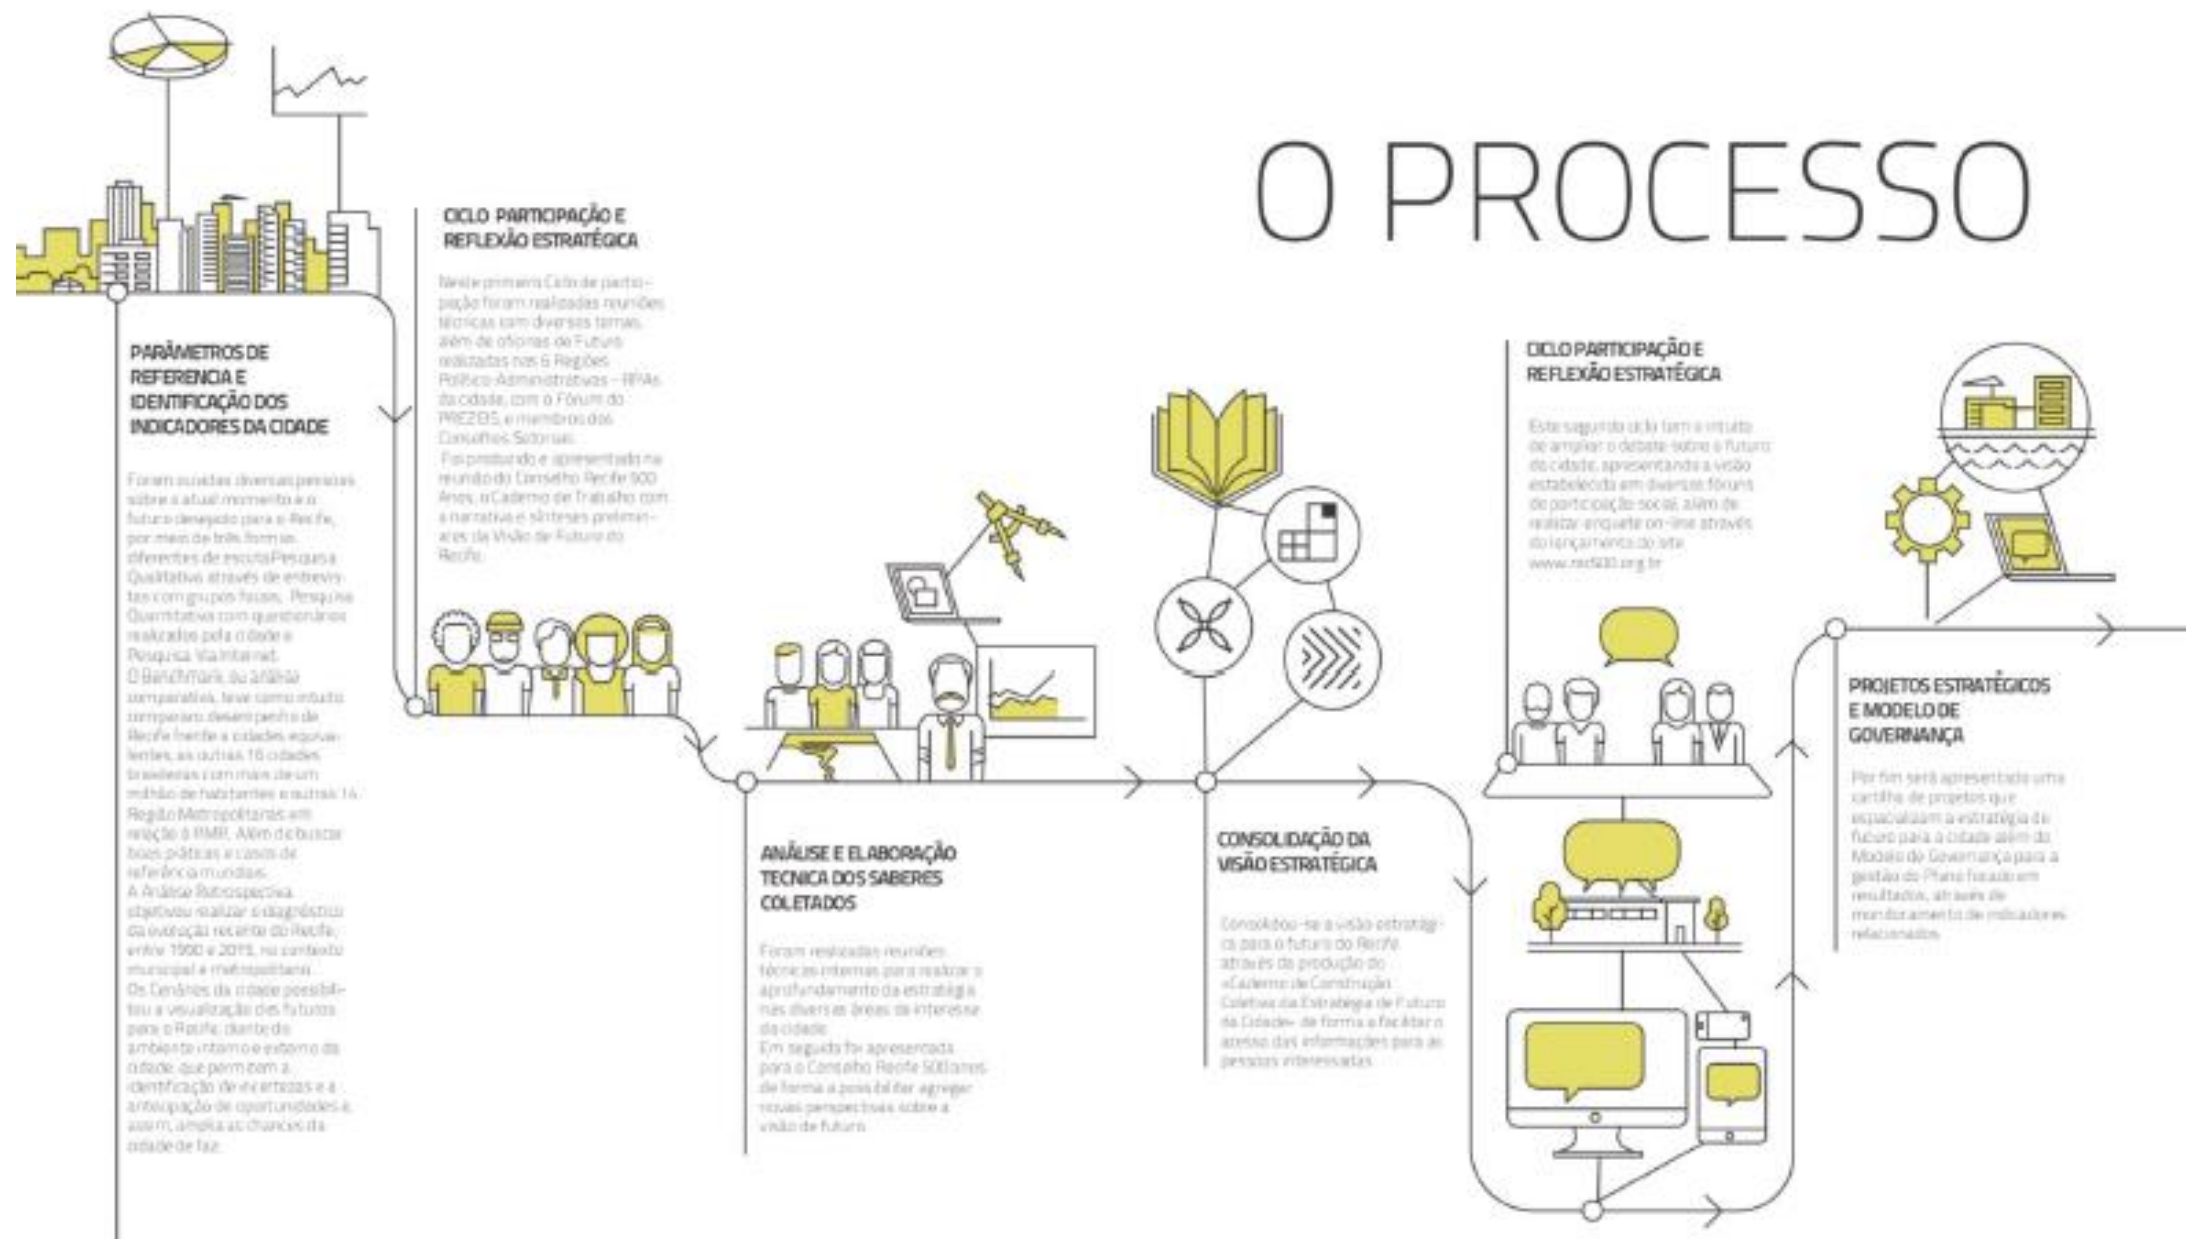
O PROCESSO

PARÂMETROS DE REFERENCIA E IDENTIFICAÇÃO DOS INDICADORES DA CIDADE

Foram ouvidas diversas pessoas sobre o atual momento e o futuro desejado para o Recife, por meio de três formas diferentes de escuta:Pesquisa Qualitativa através de entrevistas com grupos focais, Pesquisa Quantitativa com questionários realizados pela cidade e Pesquisa Via Internet.
O Benchmark, ou análise comparativa, teve como intuito comparar o desempenho de Recife frente a cidades equivalentes, as outras 16 cidades brasileiras com mais de um milhão de habitantes e outras 14 Região Metropolitanas em relação à RMR. Além de buscar boas práticas e casos de referência mundiais.
A Análise Retrospectiva objetivou realizar o diagnóstico da evolução recente do Recife, entre 1990 e 2015, no contexto municipal e metropolitano.
Os Cenários da cidade possibilitou a visualização dos futuros para o Recife, diante do ambiente interno e externo da cidade, que permitem a identificação de incertezas e a antecipação de oportunidades e, assim, amplia as chances da cidade de faz.

CICLO PARTICIPAÇÃO E REFLEXÃO ESTRATÉGICA

Neste primeiro Ciclo de participação foram realizadas reuniões técnicas com diversos temas, além de oficinas de Futuro realizadas nas 6 Regiões Político-Administrativas - RPAs da cidade, com o Fórum do PREZEIS, e membros dos Conselhos Setoriais.
Foi produzido e apresentado na reunião do Conselho Recife 500 Anos, o Caderno de Trabalho com a narrativa e sínteses preliminares da Visão de Futuro do Recife.

ANÁLISE E ELABORAÇÃO TECNICA DOS SABERES COLETADOS

Foram realizadas reuniões técnicas internas para realizar o aprofundamento da estratégia nas diversas áreas de interesse da cidade.
Em seguida foi apresentada para o Conselho Recife 500 anos de forma a possibilitar agregar novas perspectivas sobre a visão de futuro.

CONSOLIDAÇÃO DA VISÃO ESTRATÉGICA

Consolidou-se a visão estratégica para o futuro do Recife através da produção do «Caderno de Construção Coletiva da Estratégia de Futuro da Cidade» de forma a facilitar o acesso das informações para as pessoas interessadas.

CICLO PARTICIPAÇÃO E REFLEXÃO ESTRATÉGICA

Este segundo ciclo tem o intuito de ampliar o debate sobre o futuro da cidade, apresentando a visão estabelecida em diversos fóruns de participação social, além de realizar enquete on-line através do lançamento do site www.rec500.org.br

PROJETOS ESTRATÉGICOS E MODELO DE GOVERNANÇA

Por fim será apresentado uma cartilha de projetos que espacializam a estratégia de futuro para a cidade além do Modelo de Governança para a gestão do Plano focado em resultados, através de monitoramento de indicadores relacionados.